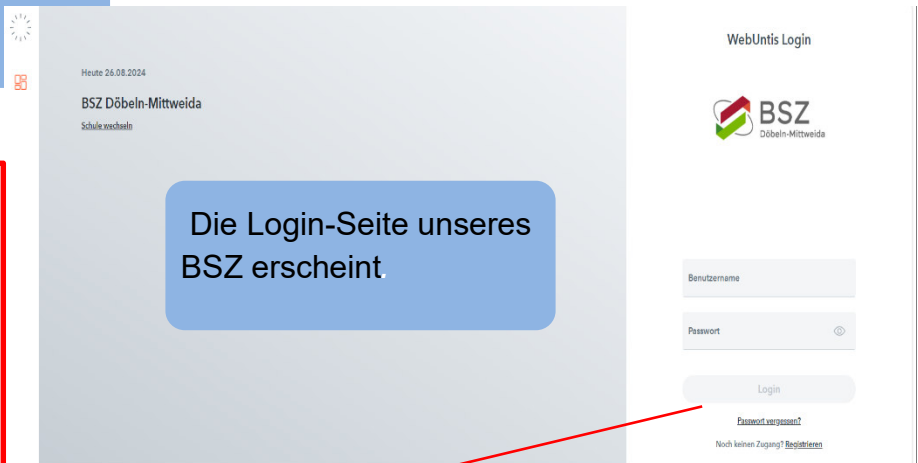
Heute 26.08.2024

BSZ Döbeln-Mittweida

Schule wechseln

Die Login-Seite unseres BSZ erscheint.

WebUntis Login

BSZ
Döbeln-Mittweida

Benutzername

Passwort

Login

Passwort vergessen?

Noch keinen Zugang? Registrieren